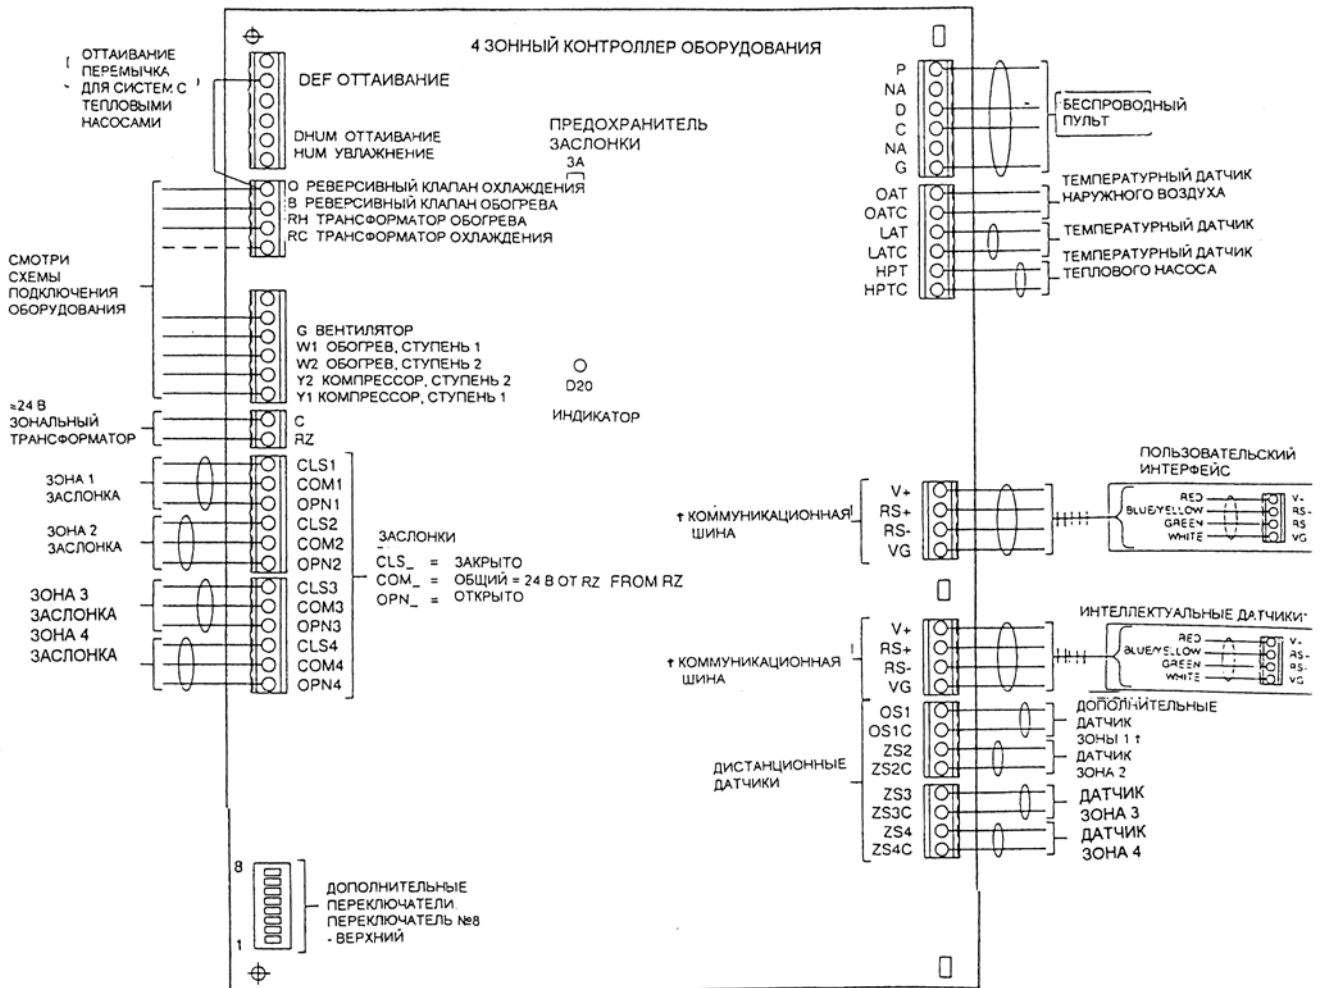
4 ЗОННЫЙ КОНТРОЛЛЕР ОБОРУДОВАНИЯ

ОТТАИВАНИЕ ПЕРЕМЫЧКА ДЛЯ СИСТЕМ С ТЕПЛОВЫМИ НАСОСАМИ

DEF ОТТАИВАНИЕ

DHUM ОТТАИВАНИЕ
HUM УВЛАЖНЕНИЕ

ПРЕДОХРАНИТЕЛЬ ЗАСЛОНКИ
3А

O РЕВЕРСИВНЫЙ КЛАПАН ОХЛАЖДЕНИЯ
B РЕВЕРСИВНЫЙ КЛАПАН ОБОГРЕВА
RH ТРАНСФОРМАТОР ОБОГРЕВА
RC ТРАНСФОРМАТОР ОХЛАЖДЕНИЯ

СМОТРИ СХЕМЫ ПОДКЛЮЧЕНИЯ ОБОРУДОВАНИЯ

G ВЕНТИЛЯТОР
W1 ОБОГРЕВ, СТУПЕНЬ 1
W2 ОБОГРЕВ, СТУПЕНЬ 2
Y2 КОМПРЕССОР, СТУПЕНЬ 2
Y1 КОМПРЕССОР, СТУПЕНЬ 1

D20
ИНДИКАТОР

≈24 В ЗОНАЛЬНЫЙ ТРАНСФОРМАТОР
C
RZ

ЗОНА 1 ЗАСЛОНКА
ЗОНА 2 ЗАСЛОНКА
ЗОНА 3 ЗАСЛОНКА
ЗОНА 4 ЗАСЛОНКА

CLS1
COM1
OPN1
CLS2
COM2
OPN2
CLS3
COM3
OPN3
CLS4
COM4
OPN4

ЗАСЛОНКИ
CLS_ = ЗАКРЫТО
COM_ = ОБЩИЙ = 24 В ОТ RZ FROM RZ
OPN_ = ОТКРЫТО

8
1
ДОПОЛНИТЕЛЬНЫЕ ПЕРЕКЛЮЧАТЕЛИ. ПЕРЕКЛЮЧАТЕЛЬ №8 - ВЕРХНИЙ

P
NA
D
C
NA
G
БЕСПРОВОДНЫЙ ПУЛЬТ

OAT
OATC
LAT
LATC
HPT
HPTC
ТЕМПЕРАТУРНЫЙ ДАТЧИК НАРУЖНОГО ВОЗДУХА
ТЕМПЕРАТУРНЫЙ ДАТЧИК
ТЕМПЕРАТУРНЫЙ ДАТЧИК ТЕПЛОВОГО НАСОСА

ПОЛЬЗОВАТЕЛЬСКИЙ ИНТЕРФЕЙС
† КОММУНИКАЦИОННАЯ ШИНА
V+
RS+
RS-
VG
RED
BLUE/YELLOW
GREEN
WHITE
V-
RS-
RS
VG

ИНТЕЛЛЕКТУАЛЬНЫЕ ДАТЧИКИ
† КОММУНИКАЦИОННАЯ ШИНА
V+
RS+
RS-
VG
RED
BLUE/YELLOW
GREEN
WHITE
V-
RS-
RS-
VG

ДИСТАНЦИОННЫЕ ДАТЧИКИ
OS1
OS1C
ZS2
ZS2C
ZS3
ZS3C
ZS4
ZS4C
ДОПОЛНИТЕЛЬНЫЕ ДАТЧИК ЗОНЫ 1 †
ДАТЧИК ЗОНА 2
ДАТЧИК ЗОНА 3
ДАТЧИК ЗОНА 4